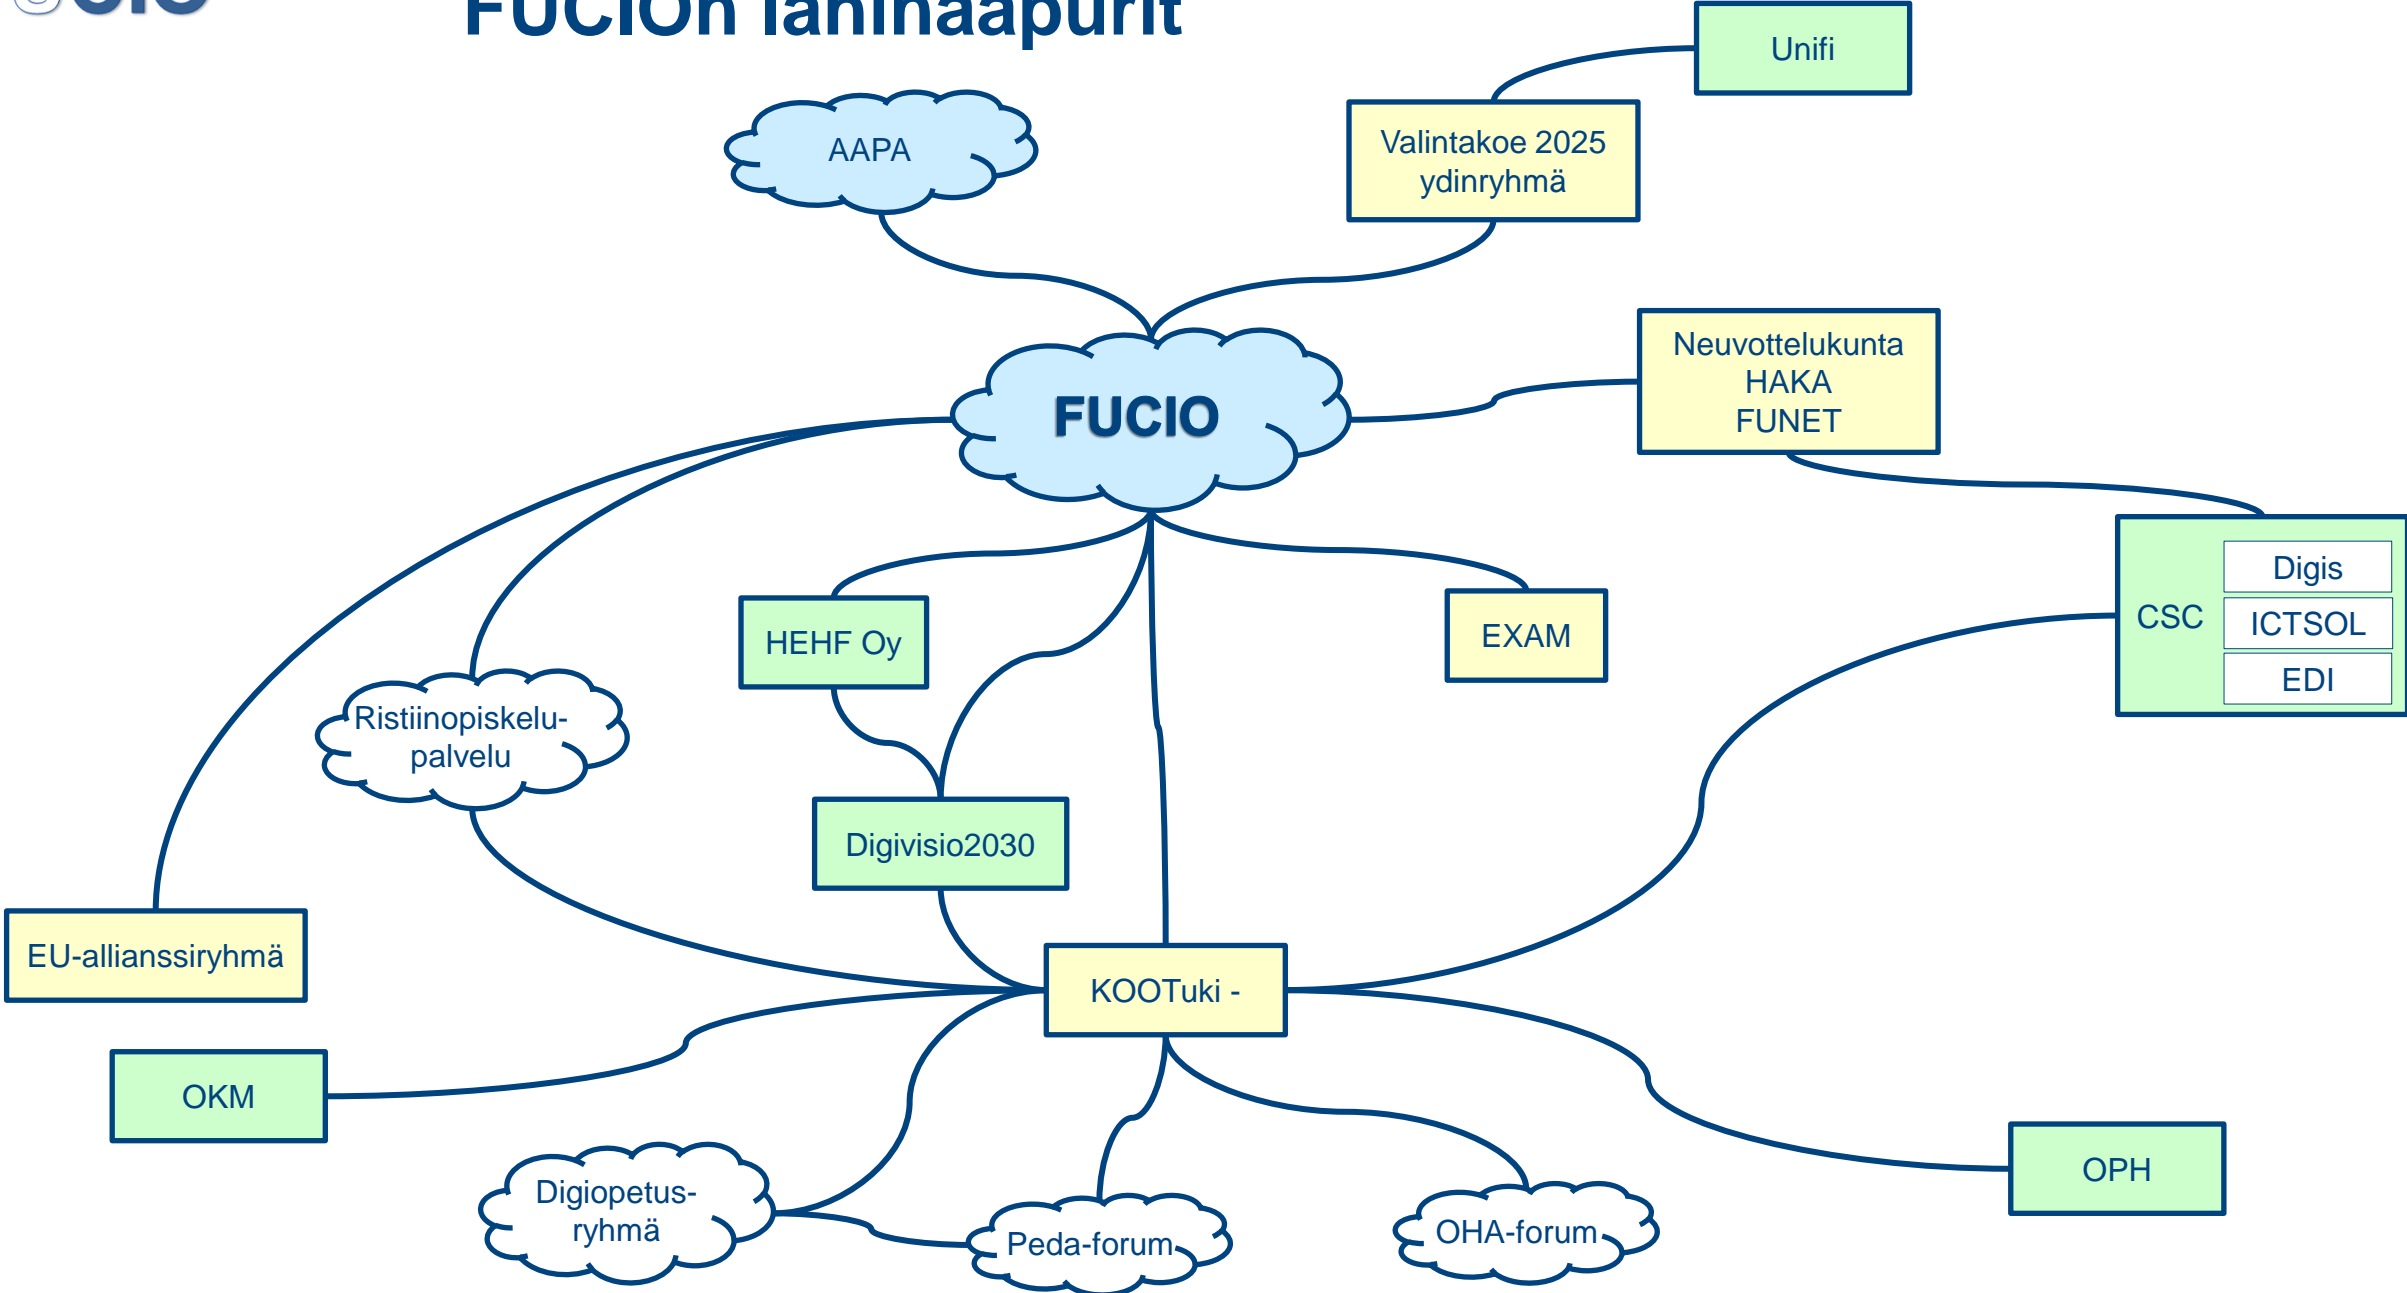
FUCIOn lähinaapurit

Unifi

AAPA

Valintakoe 2025 ydinryhmä

Neuvottelukunta HAKA FUNET

FUCIO

CSC

Digis

ICTSOL

EDI

HEHF Oy

EXAM

Ristiinopiskelupalvelu

Digivisio2030

EU-allianssiryhmä

KOOTuki -

OKM

OPH

Digiopetusryhmä

Peda-forum

OHA-forum